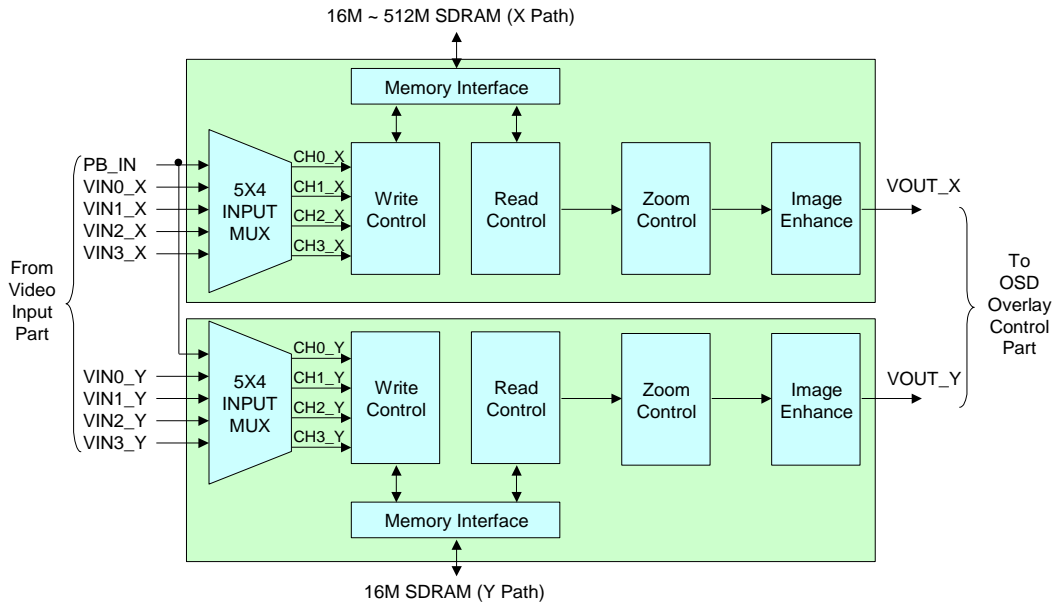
16M ~ 512M SDRAM (X Path)

Memory Interface

PB_IN
VIN0_X
VIN1_X
VIN2_X
VIN3_X

5X4 INPUT MUX

CH0_X
CH1_X
CH2_X
CH3_X

Write Control

Read Control

Zoom Control

Image Enhance

VOUT_X

From Video Input Part

To OSD Overlay Control Part

VIN0_Y
VIN1_Y
VIN2_Y
VIN3_Y

5X4 INPUT MUX

CH0_Y
CH1_Y
CH2_Y
CH3_Y

Write Control

Read Control

Zoom Control

Image Enhance

VOUT_Y

Memory Interface

16M SDRAM (Y Path)